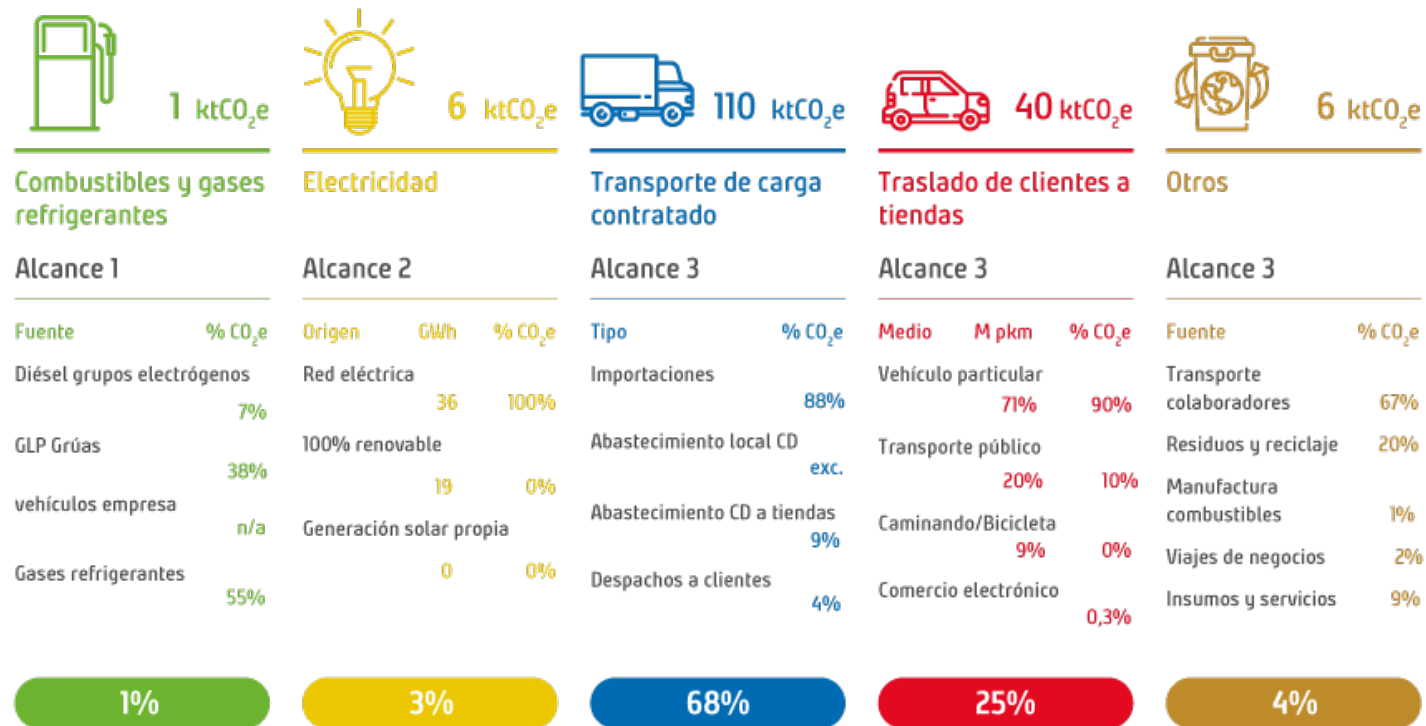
1 $ktCO_2e$

Combustibles y gases refrigerantes

Alcance 1

| Fuente | % $CO_2e$ |
|---|---|
| Diésel grupos electrógenos | 7% |
| GLP Grúas | 38% |
| vehículos empresa | n/a |
| Gases refrigerantes | 55% |

1%

6 $ktCO_2e$

Electricidad

Alcance 2

| Origen | GWh | % $CO_2e$ |
|---|---|---|
| Red eléctrica | 36 | 100% |
| 100% renovable | 19 | 0% |
| Generación solar propia | 0 | 0% |

3%

110 $ktCO_2e$

Transporte de carga contratado

Alcance 3

| Tipo | % $CO_2e$ |
|---|---|
| Importaciones | 88% |
| Abastecimiento local CD | exc. |
| Abastecimiento CD a tiendas | 9% |
| Despachos a clientes | 4% |

68%

40 $ktCO_2e$

Traslado de clientes a tiendas

Alcance 3

| Medio | M pkm | % $CO_2e$ |
|---|---|---|
| Vehículo particular | 71% | 90% |
| Transporte público | 20% | 10% |
| Caminando/Bicicleta | 9% | 0% |
| Comercio electrónico | | 0,3% |

25%

6 $ktCO_2e$

Otros

Alcance 3

| Fuente | % $CO_2e$ |
|---|---|
| Transporte colaboradores | 67% |
| Residuos y reciclaje | 20% |
| Manufactura combustibles | 1% |
| Viajes de negocios | 2% |
| Insumos y servicios | 9% |

4%